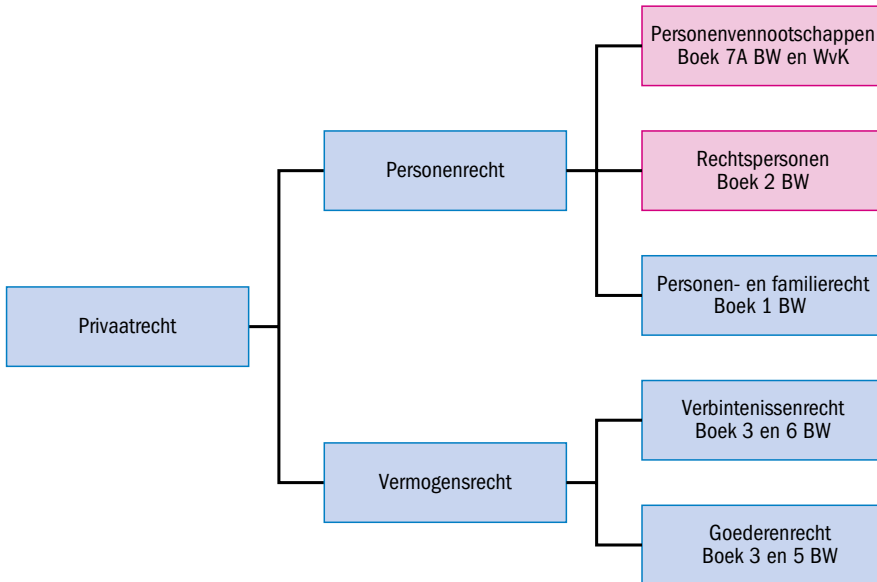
Privaatrecht

Personenrecht

Vermogensrecht

Personenvennootschappen
Boek 7A BW en WvK

Rechtspersonen
Boek 2 BW

Personen- en familierecht
Boek 1 BW

Verbintenissenrecht
Boek 3 en 6 BW

Goederenrecht
Boek 3 en 5 BW